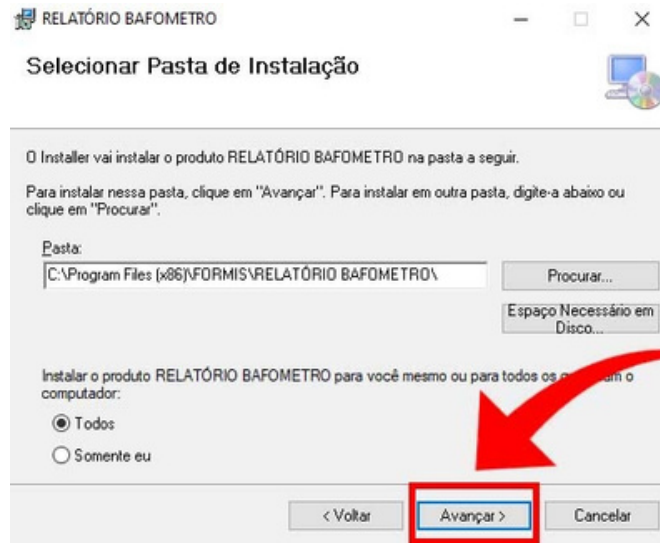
RELATÓRIO BAFOMETRO

Selecionar Pasta de Instalação

O Installer vai instalar o produto RELATÓRIO BAFOMETRO na pasta a seguir.

Para instalar nessa pasta, clique em "Avançar". Para instalar em outra pasta, digite-a abaixo ou clique em "Procurar".

Pasta:

C:\Program Files (x86)\FORMIS\RELATÓRIO BAFOMETRO\

Procurar...

Espaço Necessário em Disco...

Instalar o produto RELATÓRIO BAFOMETRO para você mesmo ou para todos os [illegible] o computador:

Todos

Somente eu

< Voltar

Avançar >

Cancelar